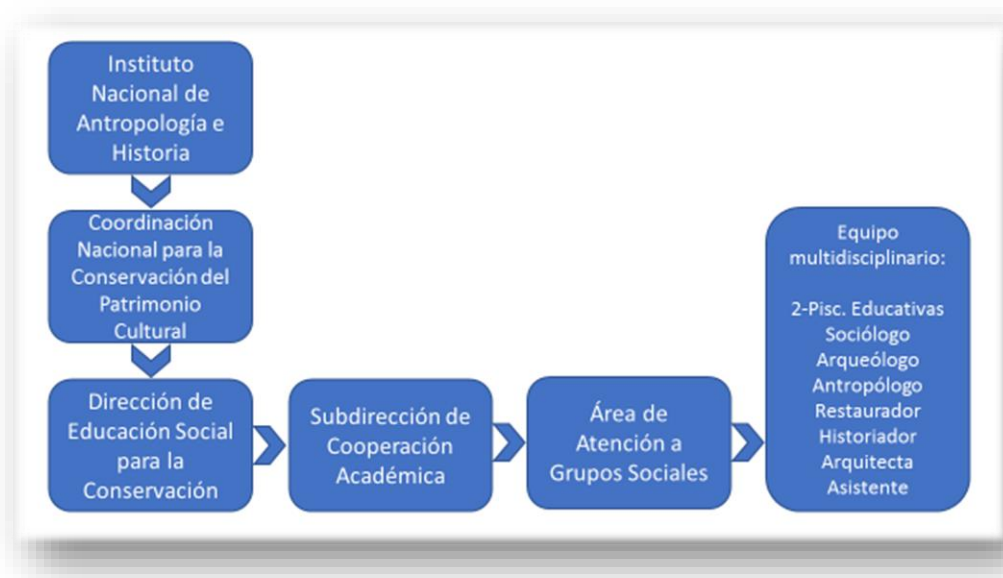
Instituto Nacional de Antropología e Historia

Coordinación Nacional para la Conservación del Patrimonio Cultural

Dirección de Educación Social para la Conservación

Subdirección de Cooperación Académica

Área de Atención a Grupos Sociales

Equipo multidisciplinario:

2-Pisc. Educativas
Sociólogo
Arqueólogo
Antropólogo
Restaurador
Historiador
Arquitecta
Asistente